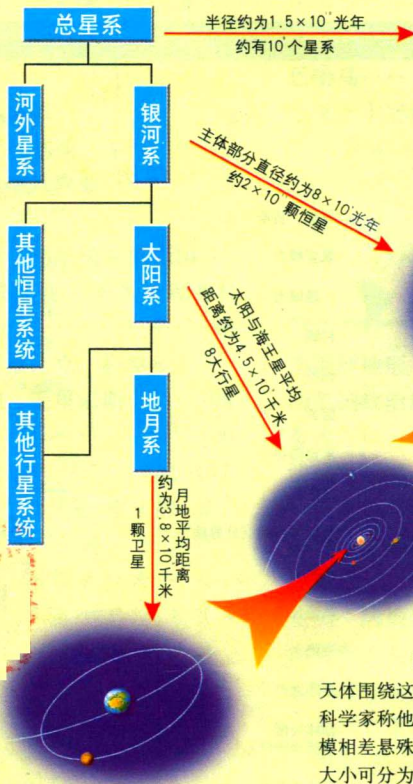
总星系

半径约为$1.5\times10^{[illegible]}$光年
约有$10^{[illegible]}$个星系

河外星系

银河系

主体部分直径约为$8\times10^{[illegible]}$光年
约$2\times10^{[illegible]}$颗恒星

其他恒星系统

太阳系

太阳与海王星平均距离约为$4.5\times10^{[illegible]}$千米
8大行星

其他行星系统

地月系

月地平均距离约为$3.8\times10^{5}$千米
1颗卫星

天体围绕这
科学家称他
模相差悬殊
大小可分为